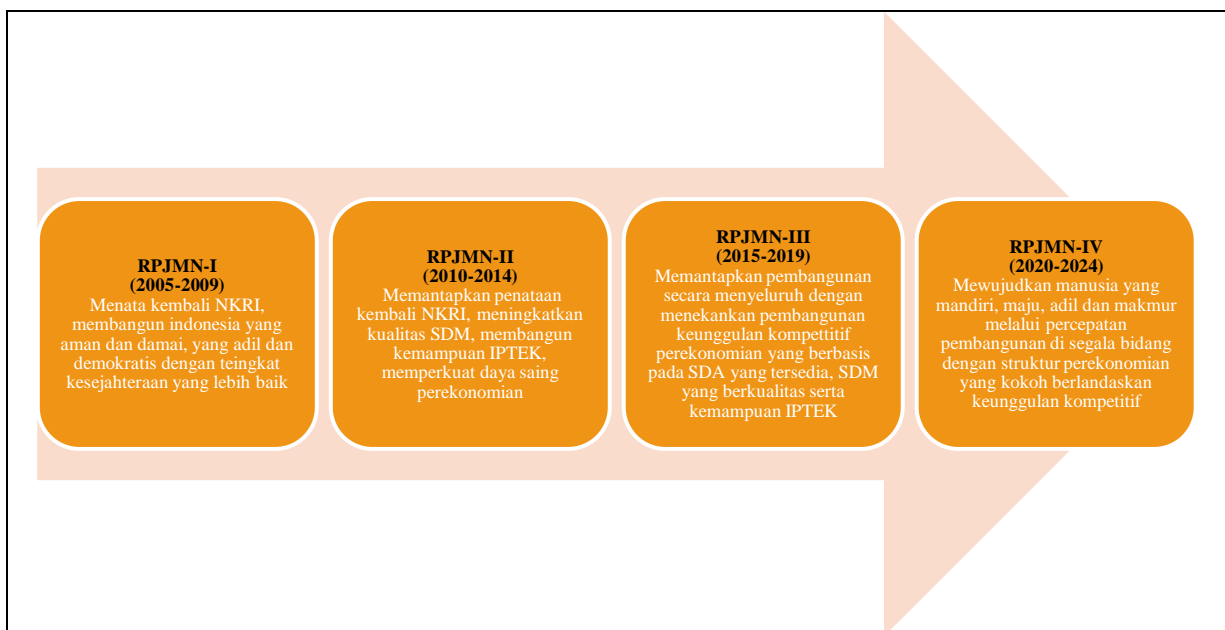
RPJMN-I
(2005-2009)
Menata kembali NKRI, membangun indonesia yang aman dan damai, yang adil dan demokratis dengan teingkat kesejahteraan yang lebih baik

RPJMN-II
(2010-2014)
Memantapkan penataan kembali NKRI, meningkatkan kualitas SDM, membangun kemampuan IPTEK, memperkuat daya saing perekonomian

RPJMN-III
(2015-2019)
Memantapkan pembangunan secara menyeluruh dengan menekankan pembangunan keunggulan kompettitif perekonomian yang berbasis pada SDA yang tersedia, SDM yang berkualitas serta kemampuan IPTEK

RPJMN-IV
(2020-2024)
Mewujudkan manusia yang mandiri, maju, adil dan makmur melalui percepatan pembangunan di segala bidang dengan struktur perekonomian yang kokoh berlandaskan keunggulan kompetitif